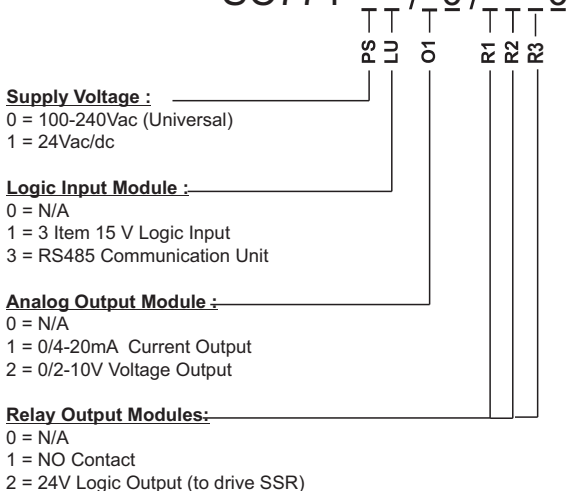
PS LU O1 R1 R2 R3

Supply Voltage :
0 = 100-240Vac (Universal)
1 = 24Vac/dc

Logic Input Module :
0 = N/A
1 = 3 Item 15 V Logic Input
3 = RS485 Communication Unit

Analog Output Module :
0 = N/A
1 = 0/4-20mA Current Output
2 = 0/2-10V Voltage Output

Relay Output Modules:
0 = N/A
1 = NO Contact
2 = 24V Logic Output (to drive SSR)